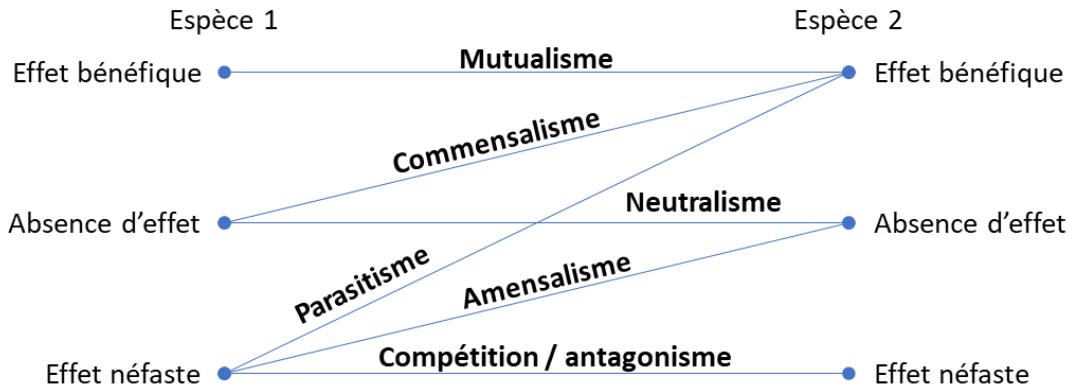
Espèce 1

Espèce 2

Effet bénéfique

Mutualisme

Effet bénéfique

Commensalisme

Absence d'effet

Neutralisme

Absence d'effet

Parasitisme

Amensalisme

Effet néfaste

Compétition / antagonisme

Effet néfaste